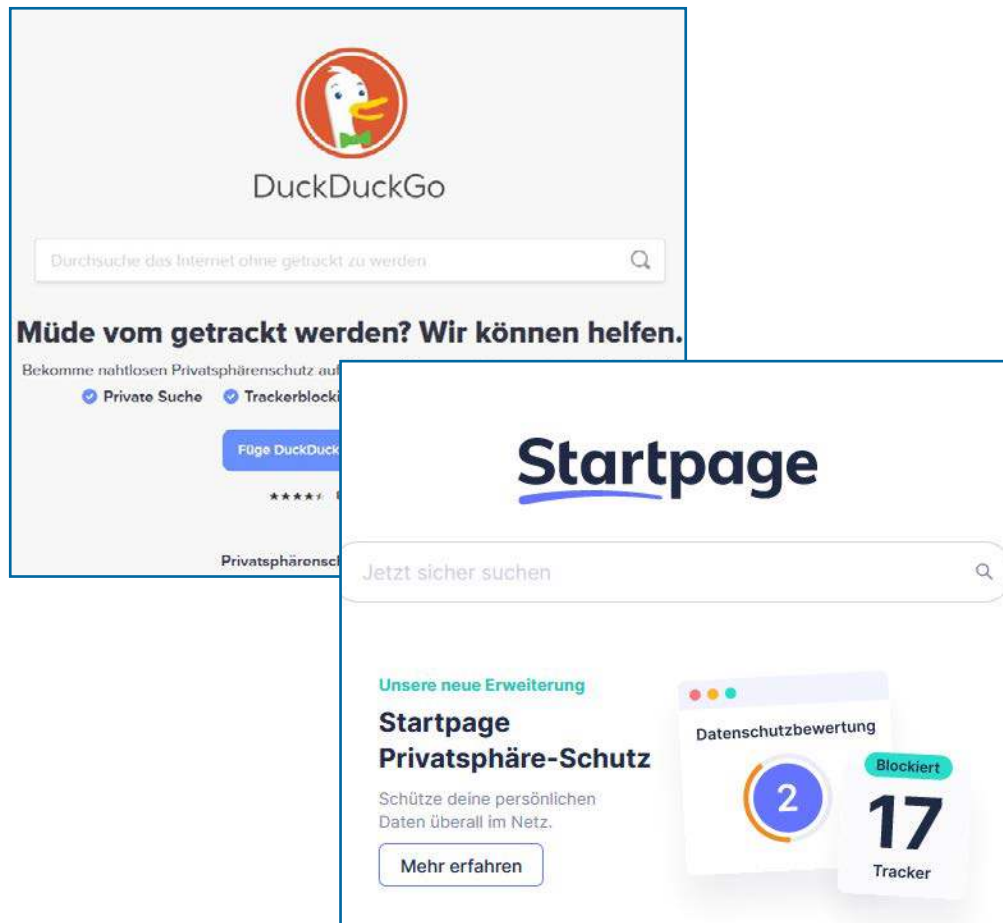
DuckDuckGo

Durchsuche das Internet ohne getrackt zu werden

Müde vom getrackt werden? Wir können helfen.

Bekomme nahtlosen Privatsphärenschutz au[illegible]

Private Suche Trackerblocki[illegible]

Füge DuckDuck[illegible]

★★★★ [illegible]

Privatsphärensch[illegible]

Startpage

Jetzt sicher suchen

Unsere neue Erweiterung

Startpage Privatsphäre-Schutz

Schütze deine persönlichen Daten überall im Netz.

Mehr erfahren

Datenschutzbewertung

2

Blockiert

17

Tracker